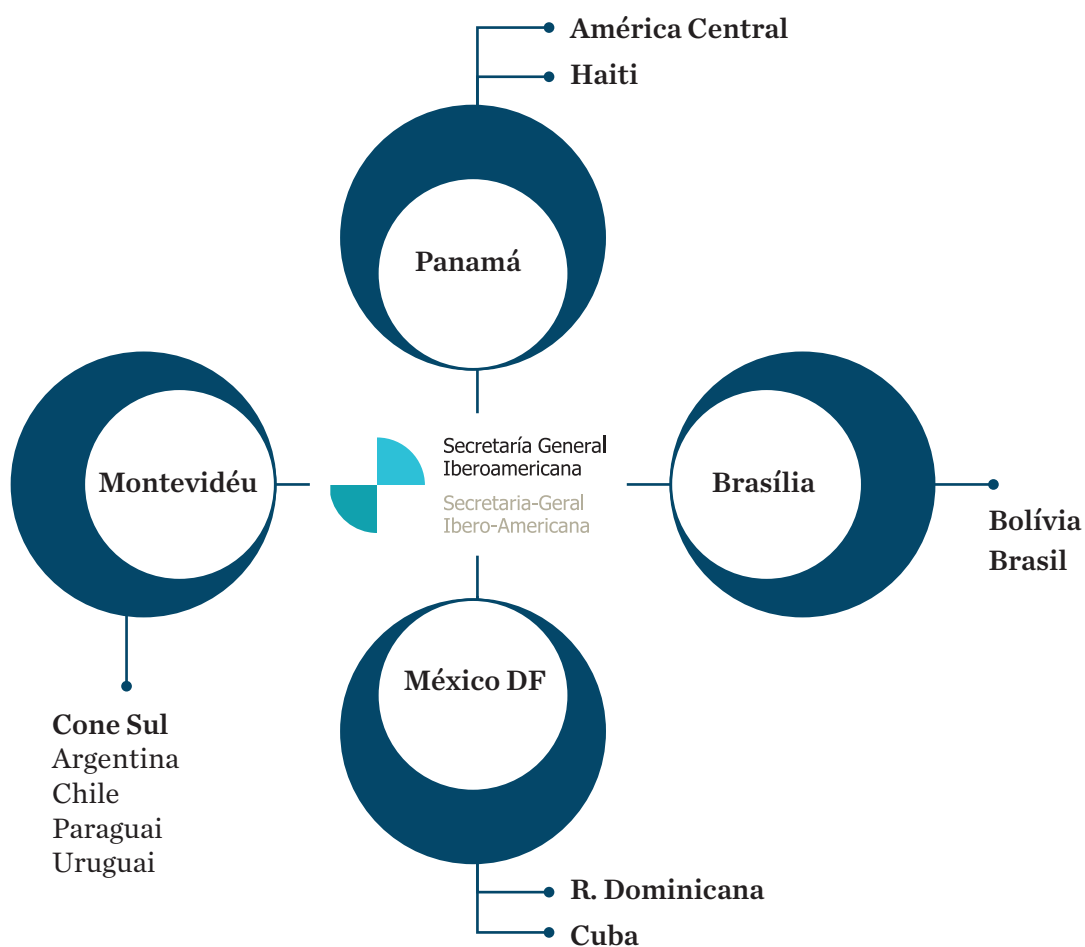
América Central
Haiti

Panamá

Montevidéu

Secretaría General
Iberoamericana
Secretaria-Geral
Ibero-Americana

Brasília

Bolívia
Brasil

México DF

Cone Sul
Argentina
Chile
Paraguai
Uruguai

R. Dominicana
Cuba